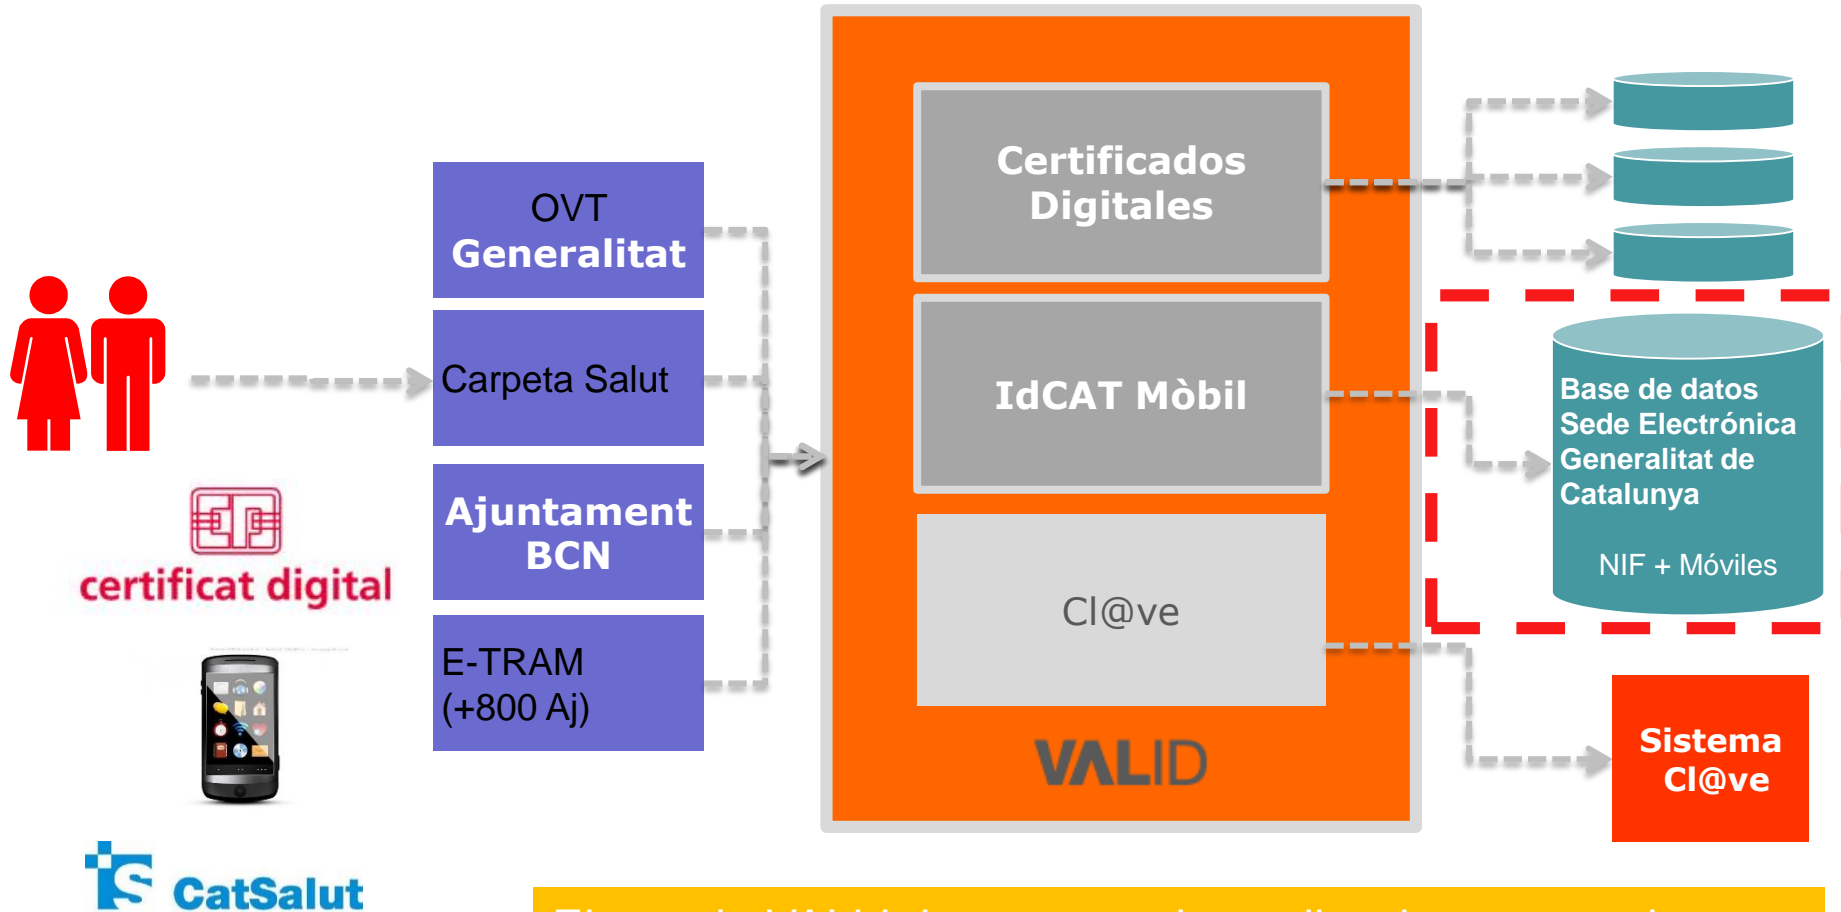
OVT Generalitat

Carpeta Salut

Ajuntament BCN

E-TRAM (+800 Aj)

certificat digital

CatSalut

Certificados Digitales

IdCAT Mòbil

Cl@ve

VALID

Base de datos Sede Electrónica Generalitat de Catalunya

NIF + Móviles

Sistema Cl@ve

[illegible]